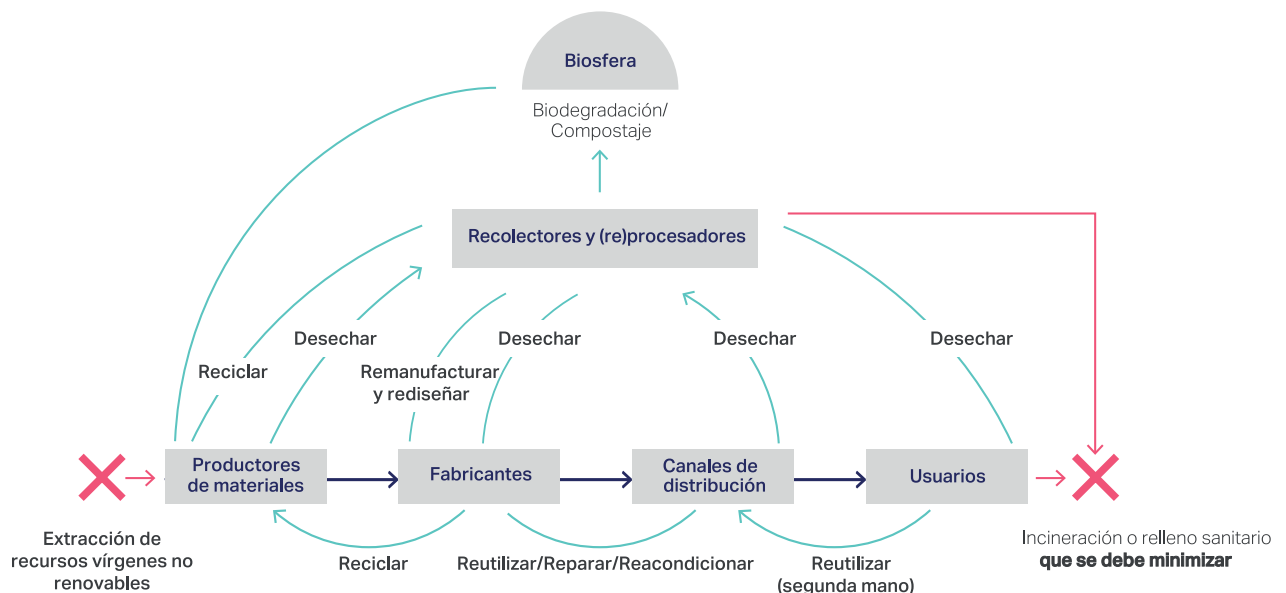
Biosfera

Biodegradación/ Compostaje

Recolectores y (re)procesadores

Reciclar

Desechar

Remanufacturar y rediseñar

Desechar

Desechar

Desechar

Productores de materiales

Fabricantes

Canales de distribución

Usuarios

Extracción de recursos vírgenes no renovables

Reciclar

Reutilizar/Reparar/Reacondicionar

Reutilizar (segunda mano)

Incineración o relleno sanitario **que se debe minimizar**